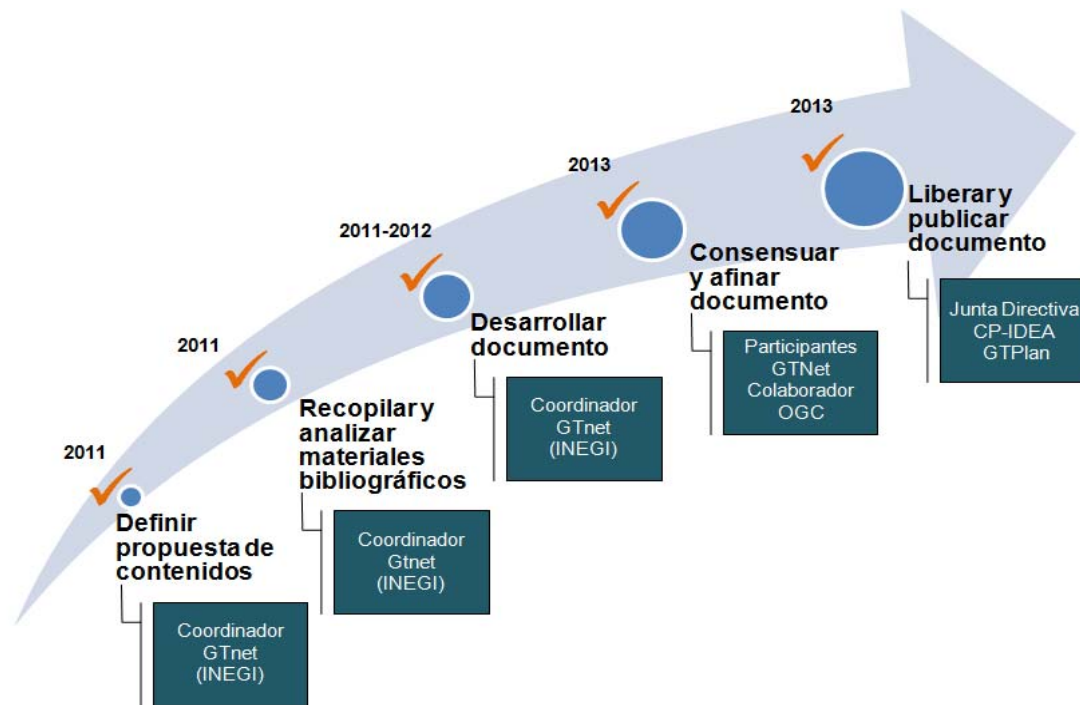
2011

Definir propuesta de contenidos

Coordinador GTnet (INEGI)

2011

Recopilar y analizar materiales bibliográficos

Coordinador Gtnet (INEGI)

2011-2012

Desarrollar documento

Coordinador GTnet (INEGI)

2013

Consensuar y afinar documento

Participantes GTNet Colaborador OGC

2013

Liberar y publicar documento

Junta Directiva CP-IDEA GTPlan